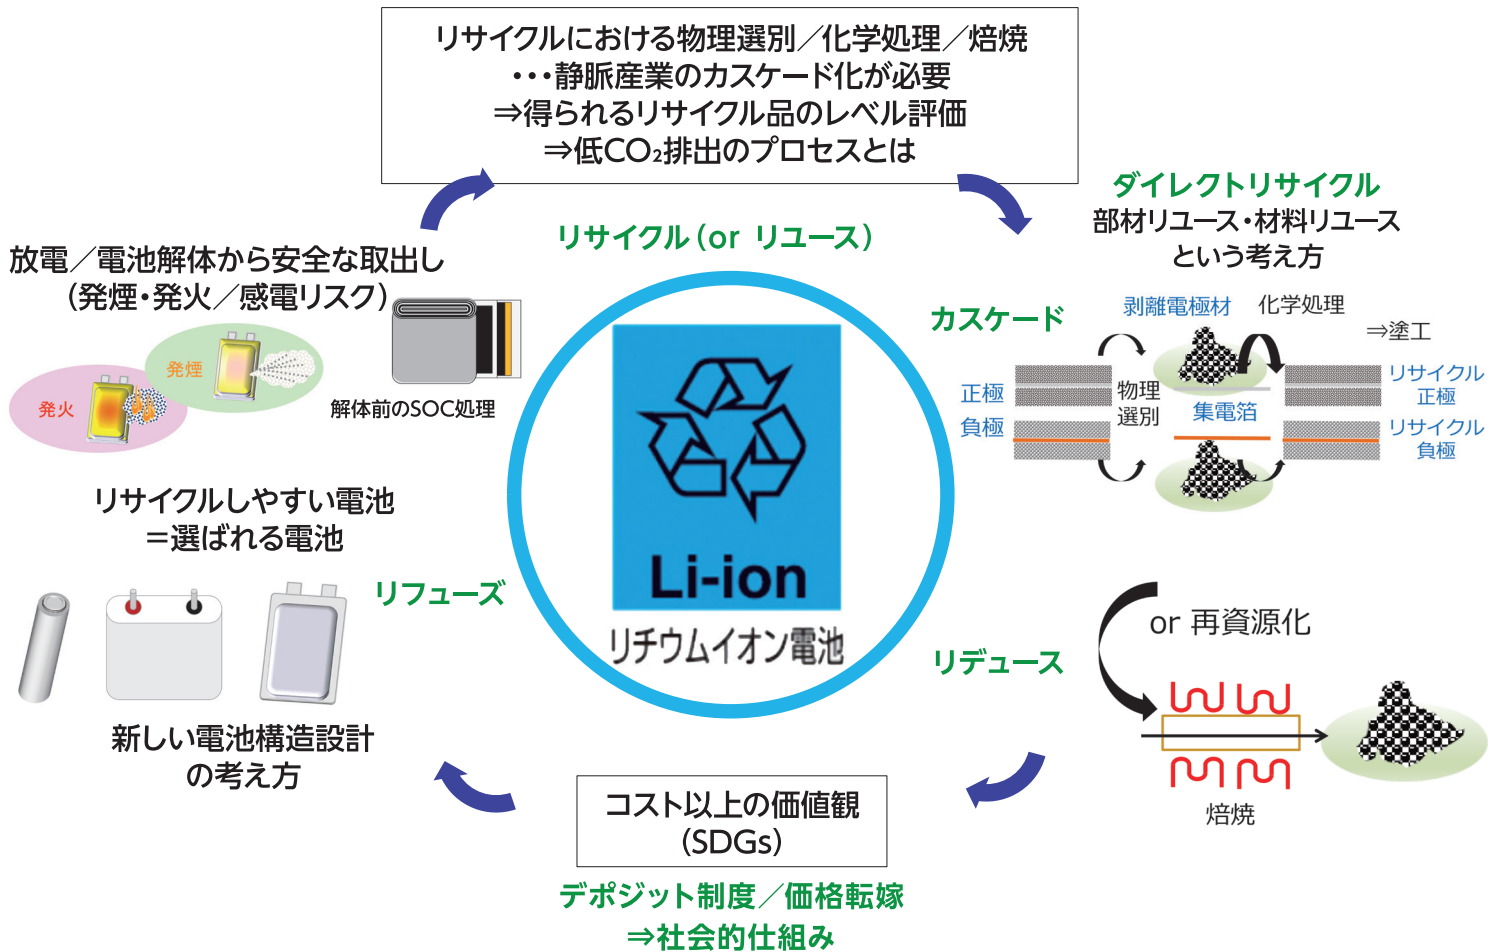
リサイクルにおける物理選別／化学処理／焙焼
・・・静脈産業のカスケード化が必要
⇒得られるリサイクル品のレベル評価
⇒低$CO_2$排出のプロセスとは

リサイクル（or リユース）

ダイレクトリサイクル
部材リユース・材料リユース
という考え方

放電／電池解体から安全な取出し
（発煙・発火／感電リスク）

発煙
発火
解体前のSOC処理

カスケード
剥離電極材
化学処理
⇒塗工
正極
負極
物理選別
集電箔
リサイクル正極
リサイクル負極

Li-ion
リチウムイオン電池

リサイクルしやすい電池
＝選ばれる電池

リフューズ

新しい電池構造設計
の考え方

リデュース

or 再資源化

焙焼

コスト以上の価値観
（SDGs）

デポジット制度／価格転嫁
⇒社会的仕組み